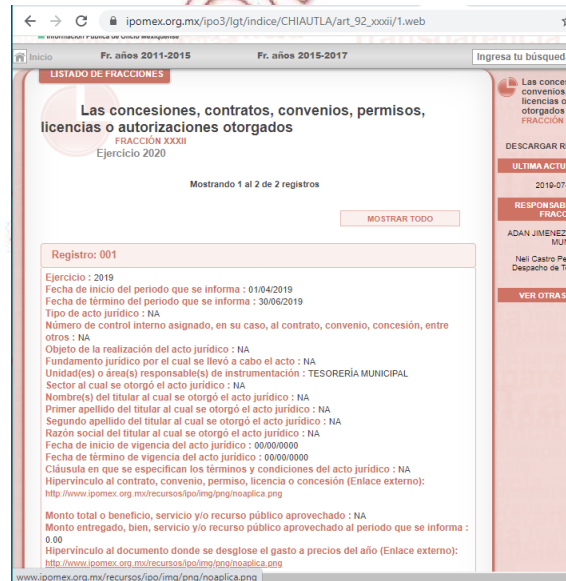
ipomex.org.mx/ipo3/lgt/indice/CHIAUTLA/art_92_xxxii/1.web

Información Pública de Oficio Mexiquense

Inicio Fr. años 2011-2015 Fr. años 2015-2017 Ingresa tu búsqued

LISTADO DE FRACCIONES

Las concesiones, contratos, convenios, permisos, licencias o autorizaciones otorgados
FRACCIÓN XXXII
Ejercicio 2020

Mostrando 1 al 2 de 2 registros

MOSTRAR TODO

Registro: 001

Ejercicio : 2019
Fecha de inicio del periodo que se informa : 01/04/2019
Fecha de término del periodo que se informa : 30/06/2019
Tipo de acto jurídico : NA
Número de control interno asignado, en su caso, al contrato, convenio, concesión, entre otros : NA
Objeto de la realización del acto jurídico : NA
Fundamento jurídico por el cual se llevó a cabo el acto : NA
Unidad(es) o área(s) responsable(s) de instrumentación : TESORERÍA MUNICIPAL
Sector al cual se otorgó el acto jurídico : NA
Nombre(s) del titular al cual se otorgó el acto jurídico : NA
Primer apellido del titular al cual se otorgó el acto jurídico : NA
Segundo apellido del titular al cual se otorgó el acto jurídico : NA
Razón social del titular al cual se otorgó el acto jurídico : NA
Fecha de inicio de vigencia del acto jurídico : 00/00/0000
Fecha de término de vigencia del acto jurídico : 00/00/0000
Cláusula en que se especifican los términos y condiciones del acto jurídico : NA
Hipervínculo al contrato, convenio, permiso, licencia o concesión (Enlace externo):
http://www.ipomex.org.mx/recursos/ipo/img/png/noaplica.png

Monto total o beneficio, servicio y/o recurso público aprovechado : NA
Monto entregado, bien, servicio y/o recurso público aprovechado al periodo que se informa : 0.00
Hipervínculo al documento donde se desglose el gasto a precios del año (Enlace externo):
http://www.ipomex.org.mx/recursos/ipo/img/png/noaplica.png

Las conces convenios, licencias o otorgados
FRACCIÓN

DESCARGAR R

ULTIMA ACTU
2019-07

RESPONSAB FRACC

ADAN JIMENEZ MUN

Neli Castro Pe Despacho de T

VER OTRAS

www.ipomex.org.mx/recursos/ipo/img/png/noaplica.png